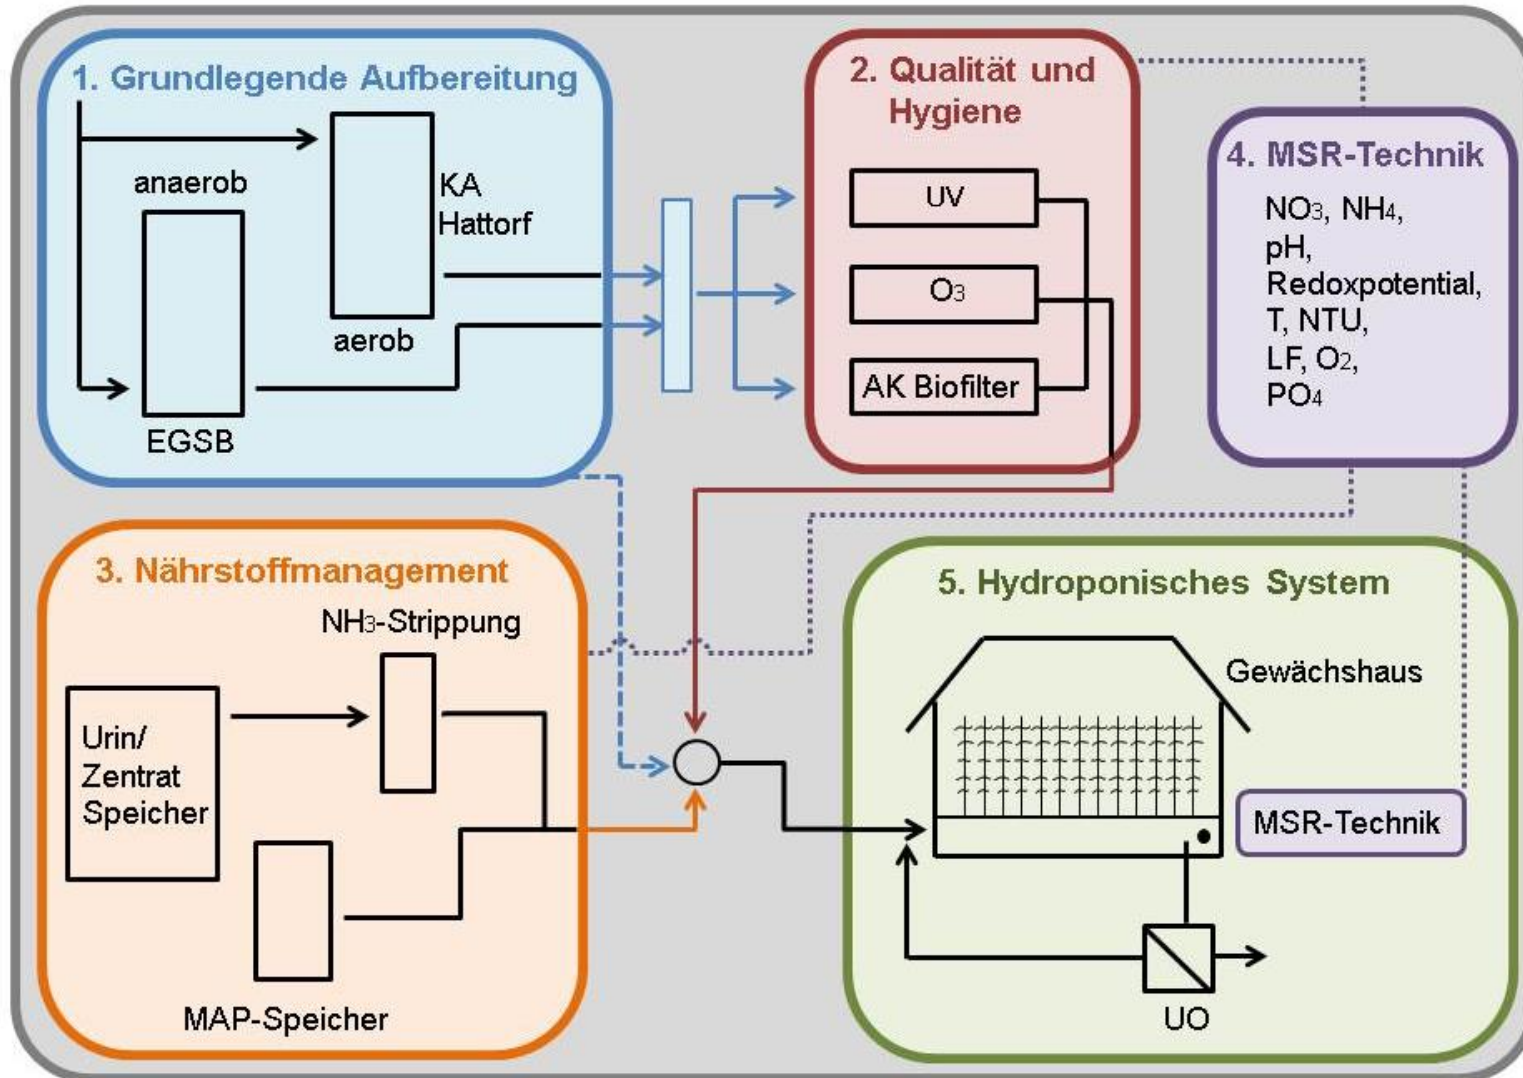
1. Grundlegende Aufbereitung

anaerob

KA Hattorf

aerob

EGSB

2. Qualität und Hygiene

UV

$O_3$

AK Biofilter

4. MSR-Technik

$NO_3$, $NH_4$, pH, Redoxpotential, T, NTU, LF, $O_2$, $PO_4$

3. Nährstoffmanagement

$NH_3$-Strippung

Urin/ Zentrat Speicher

MAP-Speicher

5. Hydroponisches System

Gewächshaus

MSR-Technik

UO